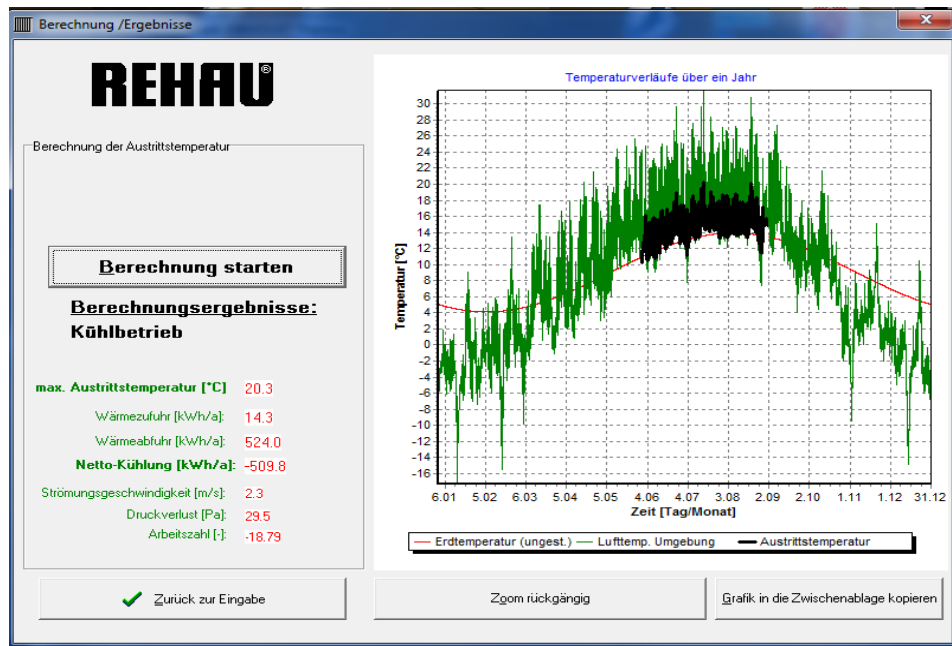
Berechnung /Ergebnisse

REHAU®

Berechnung der Austrittstemperatur

Berechnung starten

Berechnungsergebnisse:
Kühlbetrieb

max. Austrittstemperatur [°C] 20.3
Wärmezufuhr [kWh/a]: 14.3
Wärmeabfuhr [kWh/a]: 524.0
Netto-Kühlung [kWh/a]: -509.8
Strömungsgeschwindigkeit [m/s]: 2.3
Druckverlust [Pa]: 29.5
Arbeitszahl [-]: -18.79

Temperaturverläufe über ein Jahr

Temperatur [°C]

30 28 26 24 22 20 18 16 14 12 10 8 6 4 2 0 -2 -4 -6 -8 -10 -12 -14 -16

6.01 5.02 6.03 5.04 5.05 4.06 4.07 3.08 2.09 2.10 1.11 1.12 31.12

Zeit [Tag/Monat]

Erdtemperatur (ungest.) Lufttemp. Umgebung Austrittstemperatur

Zurück zur Eingabe

Zoom rückgängig

Grafik in die Zwischenablage kopieren